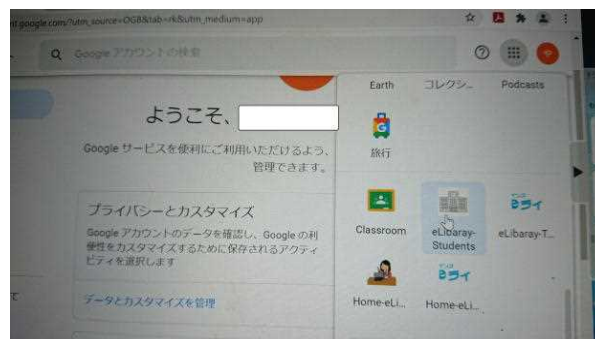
nt.google.com/?utm_source=OGB&tab=rk&utm_medium=app

Google アカウントの検索

ようこそ、

Google サービスを便利にご利用いただけるよう、管理できます。

プライバシーとカスタマイズ

Google アカウントのデータを確認し、Google の利便性をカスタマイズするために保存されるアクティビティを選択します

データとカスタマイズを管理

て

Earth コレクシ... Podcasts

旅行

Classroom eLibaray-Students eLibaray-T...

Home-eLi... Home-eLi...

eライ

eライ